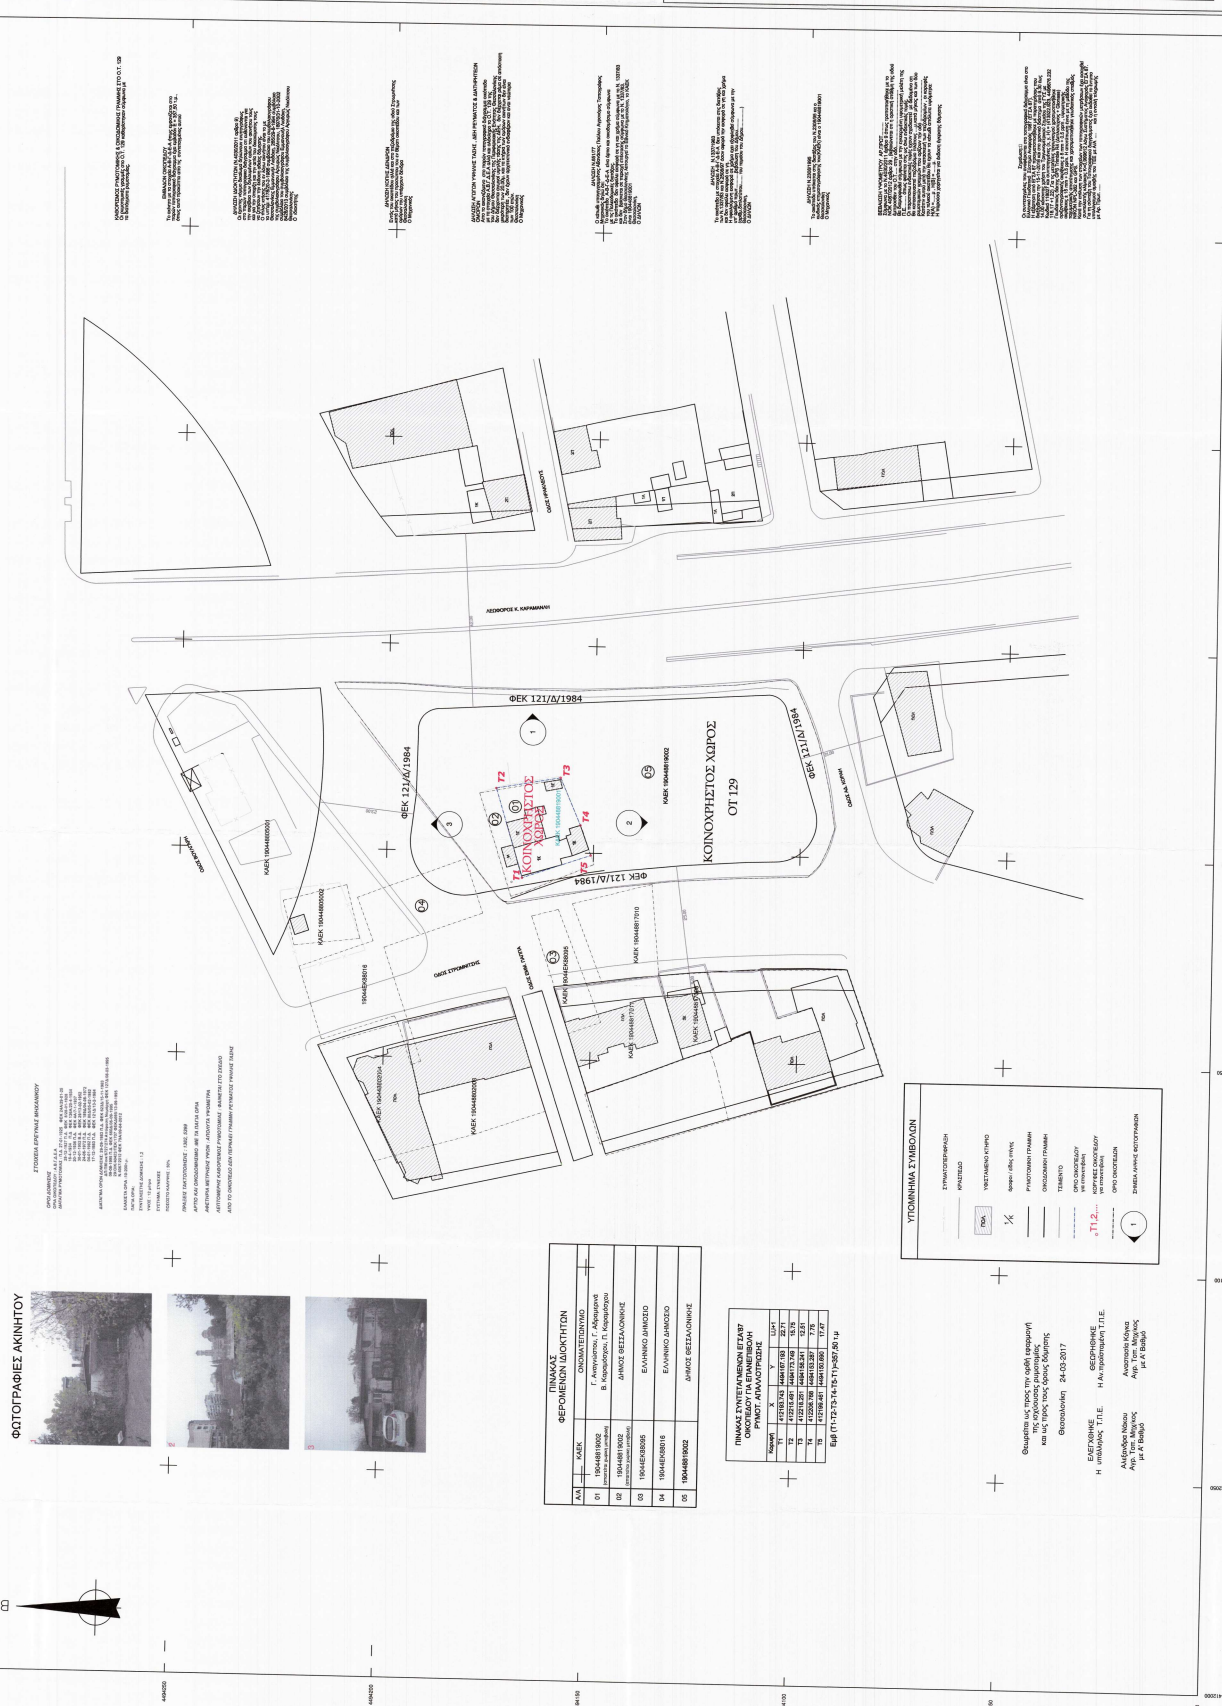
ΦΩΤΟΓΡΑΦΙΕΣ ΑΚΙΝΗΤΟΥ

ΠΙΝΑΚΑΣ
ΦΕΡΟΜΕΝΩΝ ΙΔΙΟΚΤΗΤΩΝ

| Α/Α | ΚΑΕΚ | ΟΝΟΜΑΤΕΠΩΝΥΜΟ |
|---|---|---|
| 01 | 190448819002 | Γ. Αναγνώστου, Γ. Αβραμίδου, Β. Καραμπέρου, Π. Καραμήτσιου |
| 02 | 190448819002 | ΔΗΜΟΣ ΘΕΣΣΑΛΟΝΙΚΗΣ |
| 03 | 190448EK88095 | ΕΛΛΗΝΙΚΟ ΔΗΜΟΣΙΟ |
| 04 | 190448EK88016 | ΕΛΛΗΝΙΚΟ ΔΗΜΟΣΙΟ |
| 05 | 190448819002 | ΔΗΜΟΣ ΘΕΣΣΑΛΟΝΙΚΗΣ |

ΠΙΝΑΚΑΣ ΣΥΝΤΕΤΑΓΜΕΝΩΝ ΕΓΣΑ87
ΟΙΚΟΠΕΔΟΥ ΓΙΑ ΕΠΑΝΕΠΙΒΟΛΗ
ΡΥΜΟΤ. ΑΠΑΛΛΟΤΡΙΩΣΗΣ

| Κορυφή | X | Y | i,i+1 |
|---|---|---|---|
| T1 | 412183.743 | 4494167.193 | 22.71 |
| T2 | 412216.491 | 4494173.749 | 15.75 |
| T3 | 412216.251 | 4494158.241 | 12.51 |
| T4 | 412206.799 | 4494153.297 | 7.75 |
| T5 | 412199.461 | 4494150.890 | 17.47 |

Εμβ (T1-T2-T3-T4-T5-T1)=357,50 τ.μ.

Θεωρείτο ως προς την ορθή εφαρμογή της εγκεκριμένης ρυμοτομίας και ως προς τους όρους δόμησης
Θεσσαλονίκη 24-03-2017

ΕΛΕΓΧΘΗΚΕ
Η υπάλληλος Τ.Π.Ε.
Αλεξάνδρα Νάκου
Αρχ. Τοπ. Μηχ.
με Α' Βαθμό

ΘΕΩΡΗΘΗΚΕ
Η Αν.προϊσταμένη Τ.Π.Ε.
Αναστασία Κόγκα
Αρχ. Τοπ. Μηχανικός
με Α' Βαθμό

ΥΠΟΜΝΗΜΑ ΣΥΜΒΟΛΩΝ
ΣΥΡΜΑΤΟΠΕΡΙΦΡΑΞΗ
ΚΡΑΣΠΕΔΟ
ΥΦΙΣΤΑΜΕΝΟ ΚΤΗΡΙΟ
ΠΟΛ
ΦΡΕΑΡ / ΘΕΣΗ ΥΨΟΥΣ
ΡΥΜΟΤΟΜΙΚΗ ΓΡΑΜΜΗ
ΟΙΚΟΔΟΜΙΚΗ ΓΡΑΜΜΗ
ΤΣΙΜΕΝΤΟ
ΟΡΙΟ ΟΙΚΟΠΕΔΟΥ για επανεπιβολή
T1,2...
ΚΟΡΥΦΕΣ ΟΙΚΟΠΕΔΟΥ για επανεπιβολή
ΟΡΙΟ ΟΙΚΟΠΕΔΩΝ
ΣΗΜΕΙΑ ΛΗΨΗΣ ΦΩΤΟΓΡΑΦΙΩΝ

ΚΟΙΝΟΧΡΗΣΤΟΣ ΧΩΡΟΣ
ΟΤ 129
ΚΟΙΝΟΧΡΗΣΤΟΣ ΧΩΡΟΣ
ΦΕΚ 121/Δ/1984
ΦΕΚ 121/Δ/1984
ΦΕΚ 121/Δ/1984
ΦΕΚ 121/Δ/1984
ΚΑΕΚ 190448819002
ΚΑΕΚ 190448EK88095
ΚΑΕΚ 190448817010
ΚΑΕΚ 190448817071
ΚΑΕΚ 190448817020
ΚΑΕΚ 190448820004
ΚΑΕΚ 190448820003
ΚΑΕΚ 190448820002
ΚΑΕΚ 190448820001
190448EK88016
T1 T2 T3 T4 T5
01 02 03 04 05
ΛΕΩΦΟΡΟΣ Κ. ΚΑΡΑΜΑΝΛΗ
ΟΔΟΣ ΣΤΡΩΜΝΙΤΣΗΣ
ΟΔΟΣ ΠΑΠΑΦΗ
ΟΔΟΣ ΕΜΜ. ΠΑΠΠΑ
ΟΔΟΣ ΑΓ. ΣΟΦΙΑΣ
ΟΔΟΣ ΓΡΗΓΟΡΙΟΥ
ΠΟΛ

ΣΤΟΙΧΕΙΑ ΕΡΕΥΝΑΣ ΜΗΧΑΝΙΚΟΥ
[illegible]

ΚΑΘΟΡΙΣΜΟΣ ΡΥΜΟΤΟΜΙΚΗΣ & ΟΙΚΟΔΟΜΙΚΗΣ ΓΡΑΜΜΗΣ ΣΤΟ Ο.Τ. 129
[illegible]
ΒΕΒΑΙΩΣΗ ΟΙΚΟΠΕΔΟΥ
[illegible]
ΔΗΛΩΣΗ ΙΔΙΟΚΤΗΤΩΝ
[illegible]
ΔΗΛΩΣΗ ΚΟΠΗΣ ΔΕΝΔΡΩΝ
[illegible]
ΔΗΛΩΣΗ ΑΠΟΥΣΙΑΣ ΥΓΡΑΣΙΑΣ ΤΑΞΗΣ, ΔΕΝ ΡΕΜΑΤΟΣ & ΔΑΣΙΚΗΣ ΕΚΤΑΣΗΣ
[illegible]
ΔΗΛΩΣΗ Ν.4030/11
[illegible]
ΔΗΛΩΣΗ Ν.1337/1983
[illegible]
ΔΗΛΩΣΗ Ν.2508/1997
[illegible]
ΒΕΒΑΙΩΣΗ ΥΨΟΜΕΤΡΟΥ
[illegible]
Σημείωση
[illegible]

4494250
4494200
4494150
4494100